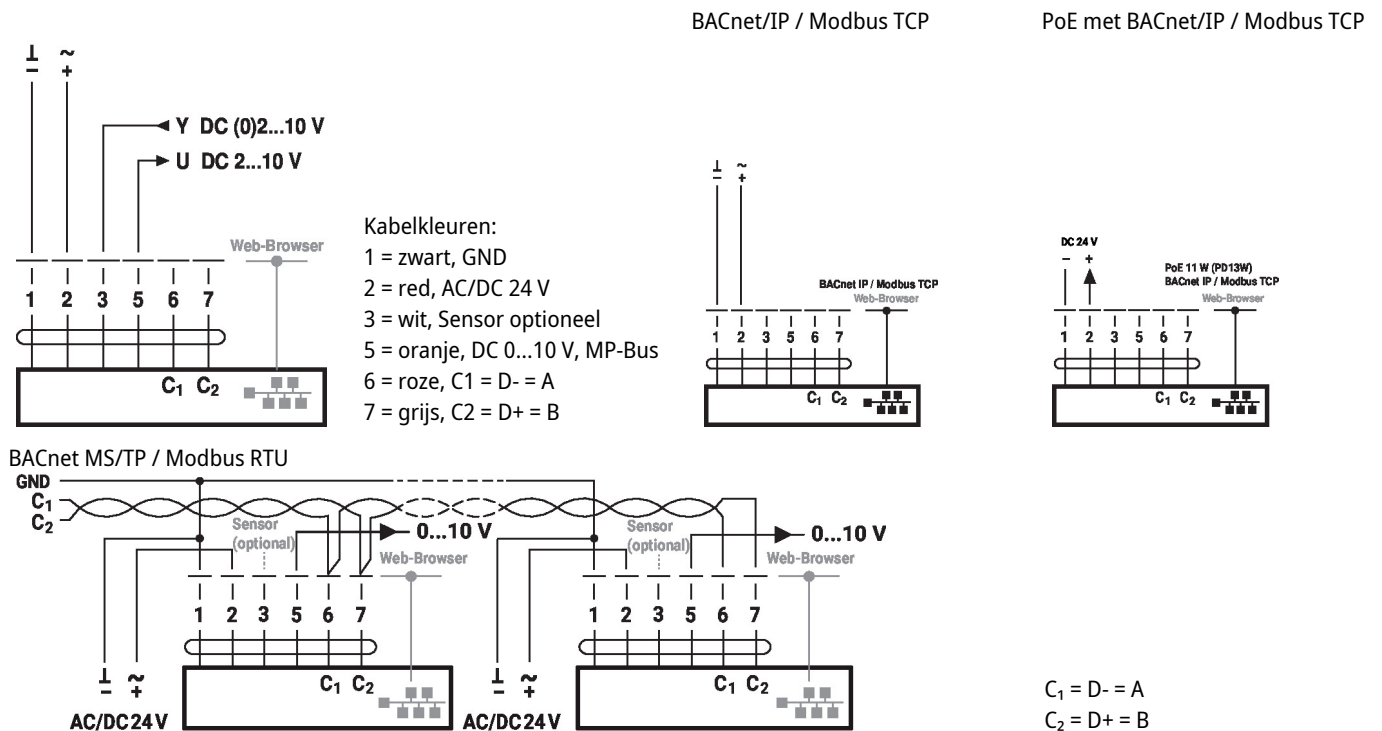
BACnet/IP / Modbus TCP

PoE met BACnet/IP / Modbus TCP

⊥ ~
− +

Y DC (0)2...10 V
U DC 2...10 V

Web-Browser

1 2 3 5 6 7

$C_1$ $C_2$

Kabelkleuren:
1 = zwart, GND
2 = red, AC/DC 24 V
3 = wit, Sensor optioneel
5 = oranje, DC 0...10 V, MP-Bus
6 = roze, C1 = D- = A
7 = grijs, C2 = D+ = B

⊥ ~
− +

BACnet IP / Modbus TCP
Web-Browser

1 2 3 5 6 7

$C_1$ $C_2$

DC 24 V
− +

PoE 11 W (PD13W)
BACnet IP / Modbus TCP
Web-Browser

1 2 3 5 6 7

$C_1$ $C_2$

BACnet MS/TP / Modbus RTU

GND
$C_1$
$C_2$

Sensor
(optional)

0...10 V

Web-Browser

1 2 3 5 6 7

$C_1$ $C_2$

⊥ ~
− +
AC/DC 24 V

Sensor
(optional)

0...10 V

Web-Browser

1 2 3 5 6 7

$C_1$ $C_2$

⊥ ~
− +
AC/DC 24 V

$C_1$ = D- = A
$C_2$ = D+ = B